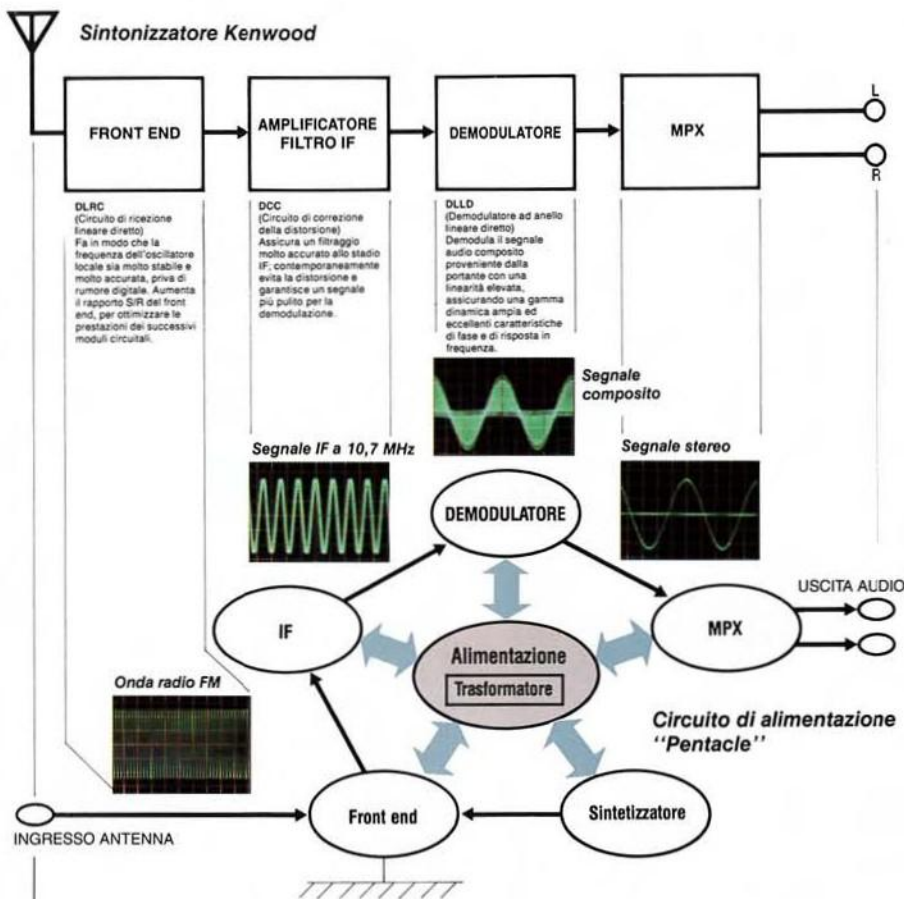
Sintonizzatore Kenwood

FRONT END

AMPLIFICATORE FILTRO IF

DEMODULATORE

MPX

L

R

DLRC
(Circuito di ricezione lineare diretto)
Fa in modo che la frequenza dell'oscillatore locale sia molto stabile e molto accurata, priva di rumore digitale. Aumenta il rapporto S/R del front end, per ottimizzare le prestazioni dei successivi moduli circuitali.

DCC
(Circuito di correzione della distorsione)
Assicura un filtraggio molto accurato allo stadio IF; contemporaneamente evita la distorsione e garantisce un segnale più pulito per la demodulazione.

DLLD
(Demodulatore ad anello lineare diretto)
Demodula il segnale audio composito proveniente dalla portante con una linearità elevata, assicurando una gamma dinamica ampia ed eccellenti caratteristiche di fase e di risposta in frequenza.

Segnale composito

Segnale IF a 10,7 MHz

Segnale stereo

DEMODULATORE

USCITA AUDIO

IF

MPX

Alimentazione

Trasformatore

Onda radio FM

Circuito di alimentazione ''Pentacle''

INGRESSO ANTENNA

Front end

Sintetizzatore